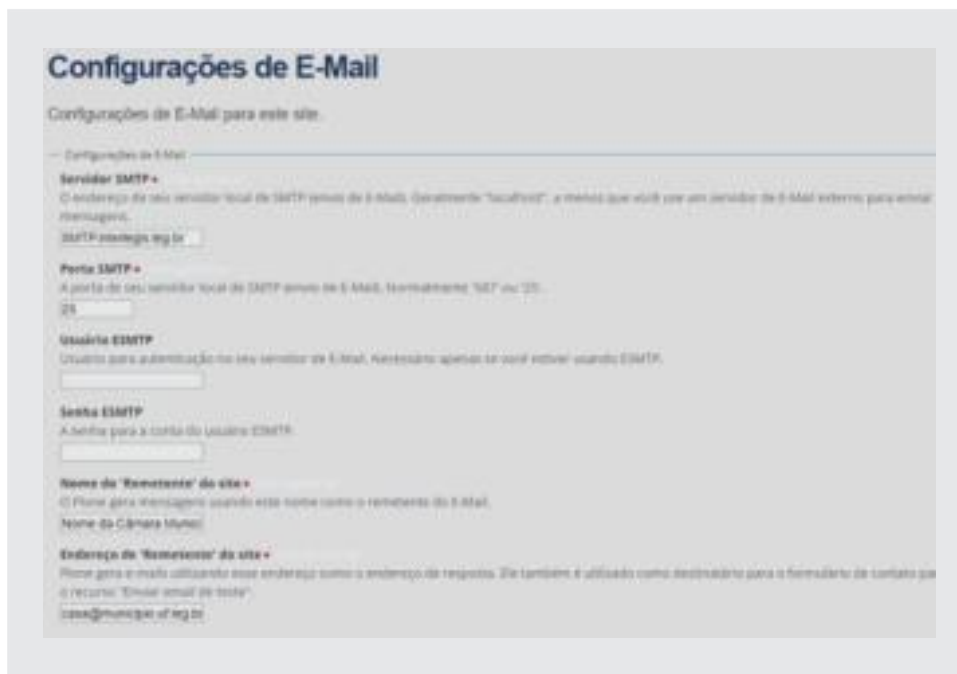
Configurações de E-Mail

Configurações de E-Mail para este site.

Configurações de E-Mail

Servidor SMTP •
O endereço do seu servidor local de SMTP envio de E-Mails. Geralmente "localhost", a menos que você use um servidor de E-Mail externo para enviar mensagens.

SMTP.interlegis.leg.br

Porta SMTP •
A porta do seu servidor local de SMTP envio de E-Mail. Normalmente '587' ou '25'.

25

Usuário ESMTP
Usuário para autenticação no seu servidor de E-Mail. Necessário apenas se você estiver usando ESMTP.

Senha ESMTP
A senha para a conta do usuário ESMTP.

Nome do 'Remetente' do site •
O Plone gera mensagens usando este nome como o remetente do E-Mail.

Nome da Câmara Munic

Endereço do 'Remetente' do site •
Plone gera e-mails utilizando esse endereço como o endereço de resposta. Ele também é utilizado como destinatário para o formulário de contato pa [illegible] o recurso "Enviar email de teste".

casa@municipio.uf.leg.br